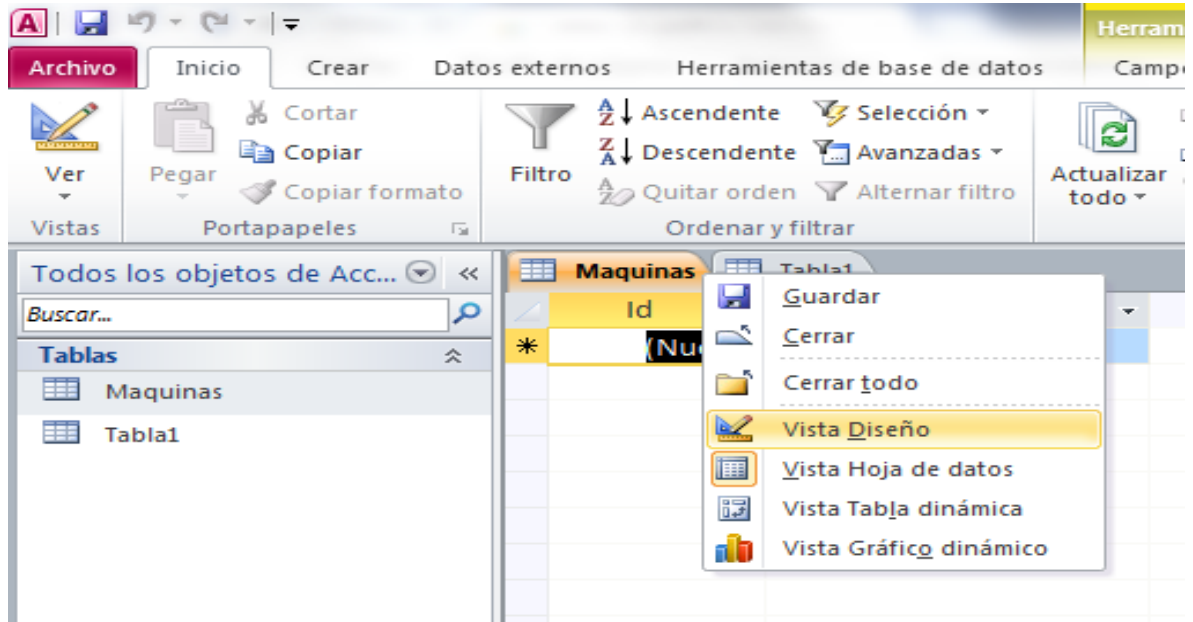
Herram

Archivo Inicio Crear Datos externos Herramientas de base de datos Campo

Ver
Pegar
Cortar
Copiar
Copiar formato
Filtro
Ascendente
Descendente
Quitar orden
Selección
Avanzadas
Alternar filtro
Actualizar todo

Vistas Portapapeles Ordenar y filtrar

Todos los objetos de Acc... «
Buscar...
Tablas
Maquinas
Tabla1

Maquinas Tabla1
Id
(Nu

Guardar
Cerrar
Cerrar todo
Vista Diseño
Vista Hoja de datos
Vista Tabla dinámica
Vista Gráfico dinámico